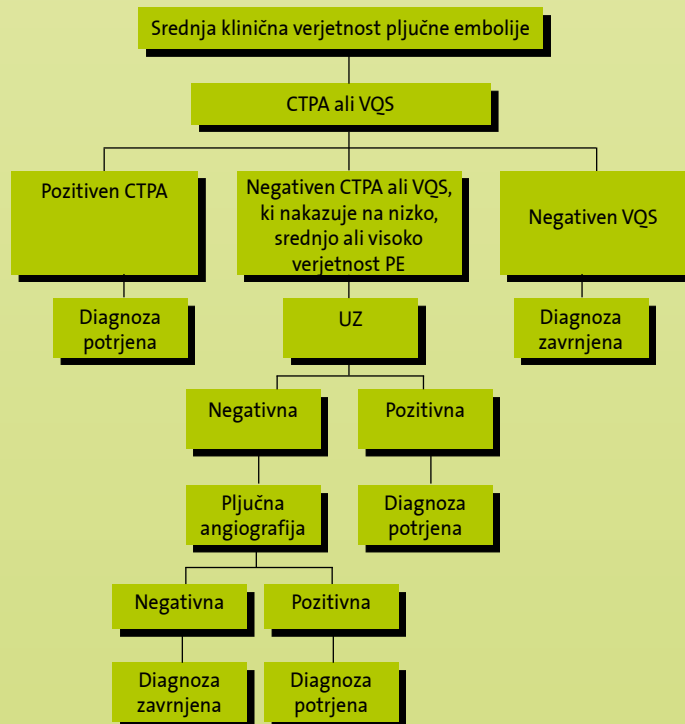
Srednja klinična verjetnost pljučne embolije

CTPA ali VQS

Pozitiven CTPA

Negativen CTPA ali VQS, ki nakazuje na nizko, srednjo ali visoko verjetnost PE

Negativen VQS

Diagnoza potrjena

UZ

Diagnoza zavrnjena

Negativna

Pozitivna

Pljučna angiografija

Diagnoza potrjena

Negativna

Pozitivna

Diagnoza zavrnjena

Diagnoza potrjena